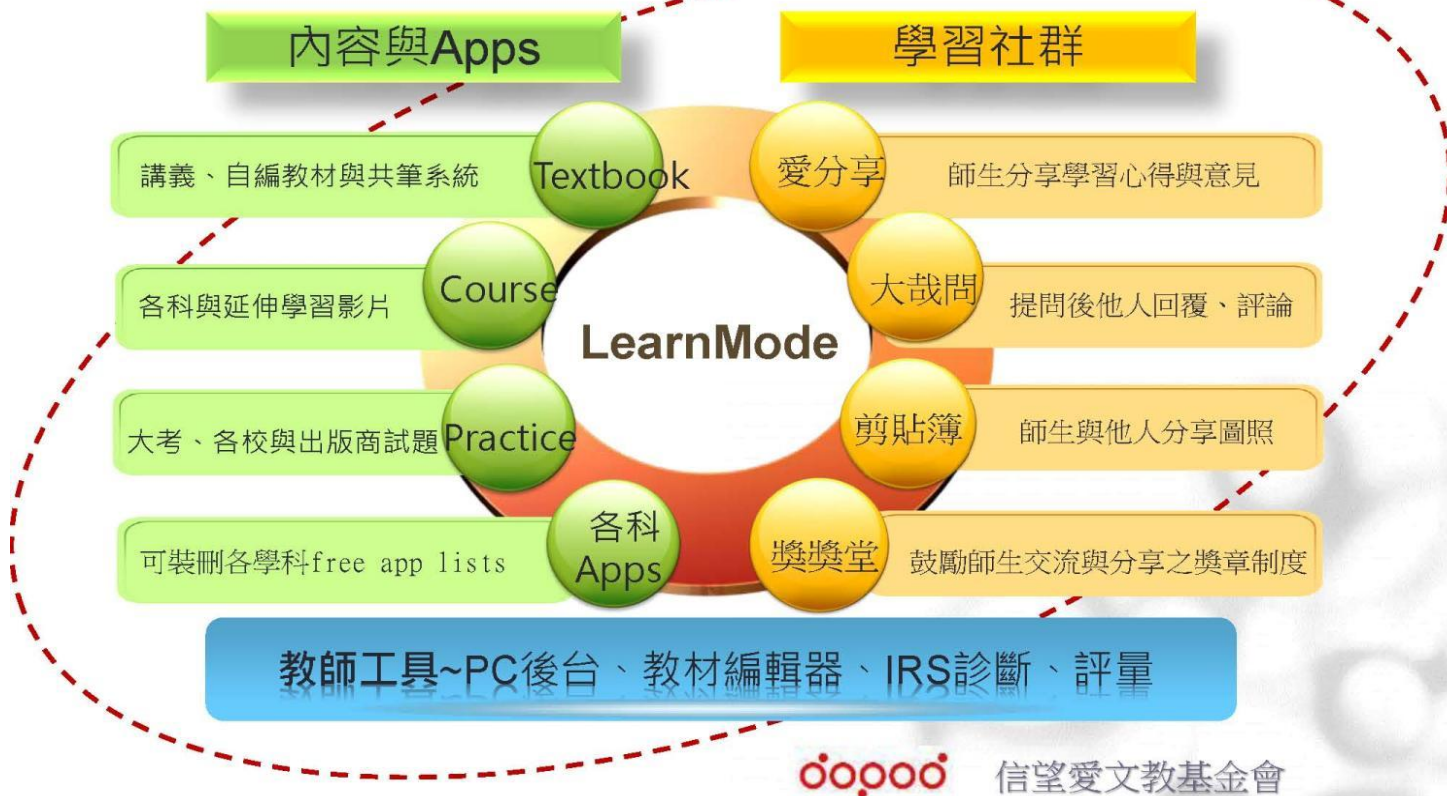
內容與Apps

學習社群

講義、自編教材與共筆系統 Textbook

愛分享 師生分享學習心得與意見

各科與延伸學習影片 Course

大哉問 提問後他人回覆、評論

LearnMode

大考、各校與出版商試題 Practice

剪貼簿 師生與他人分享圖照

可裝刪各學科free app lists 各科 Apps

獎獎堂 鼓勵師生交流與分享之獎章制度

教師工具~PC後台、教材編輯器、IRS診斷、評量

dopod 信望愛文教基金會